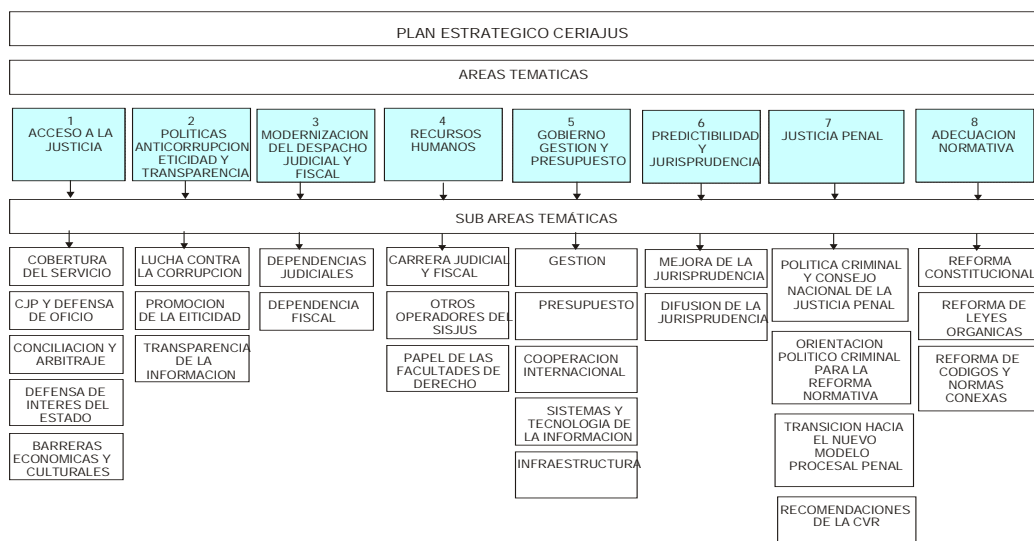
PLAN ESTRATEGICO CERIAJUS

AREAS TEMATICAS

1
ACCESO A LA JUSTICIA

2
POLITICAS ANTICORRUPCION ETICIDAD Y TRANSPARENCIA

3
MODERNIZACION DEL DESPACHO JUDICIAL Y FISCAL

4
RECURSOS HUMANOS

5
GOBIERNO GESTION Y PRESUPUESTO

6
PREDICTIBILIDAD Y JURISPRUDENCIA

7
JUSTICIA PENAL

8
ADECUACION NORMATIVA

SUB AREAS TEMÁTICAS

COBERTURA DEL SERVICIO

CJP Y DEFENSA DE OFICIO

CONCILIACION Y ARBITRAJE

DEFENSA DE INTERES DEL ESTADO

BARRERAS ECONOMICAS Y CULTURALES

LUCHA CONTRA LA CORRUPCION

PROMOCION DE LA EITICIDAD

TRANSPARENCIA DE LA INFORMACION

DEPENDENCIAS JUDICIALES

DEPENDENCIA FISCAL

CARRERA JUDICIAL Y FISCAL

OTROS OPERADORES DEL SISJUS

PAPEL DE LAS FACULTADES DE DERECHO

GESTION

PRESUPUESTO

COOPERACION INTERNACIONAL

SISTEMAS Y TECNOLOGIA DE LA INFORMACION

INFRAESTRUCTURA

MEJORA DE LA JURISPRUDENCIA

DIFUSION DE LA JURISPRUDENCIA

POLITICA CRIMINAL Y CONSEJO NACIONAL DE LA JUSTICIA PENAL

ORIENTACION POLITICO CRIMINAL PARA LA REFORMA NORMATIVA

TRANSICION HACIA EL NUEVO MODELO PROCESAL PENAL

RECOMENDACIONES DE LA CVR

REFORMA CONSTITUCIONAL

REFORMA DE LEYES ORGANICAS

REFORMA DE CODIGOS Y NORMAS CONEXAS